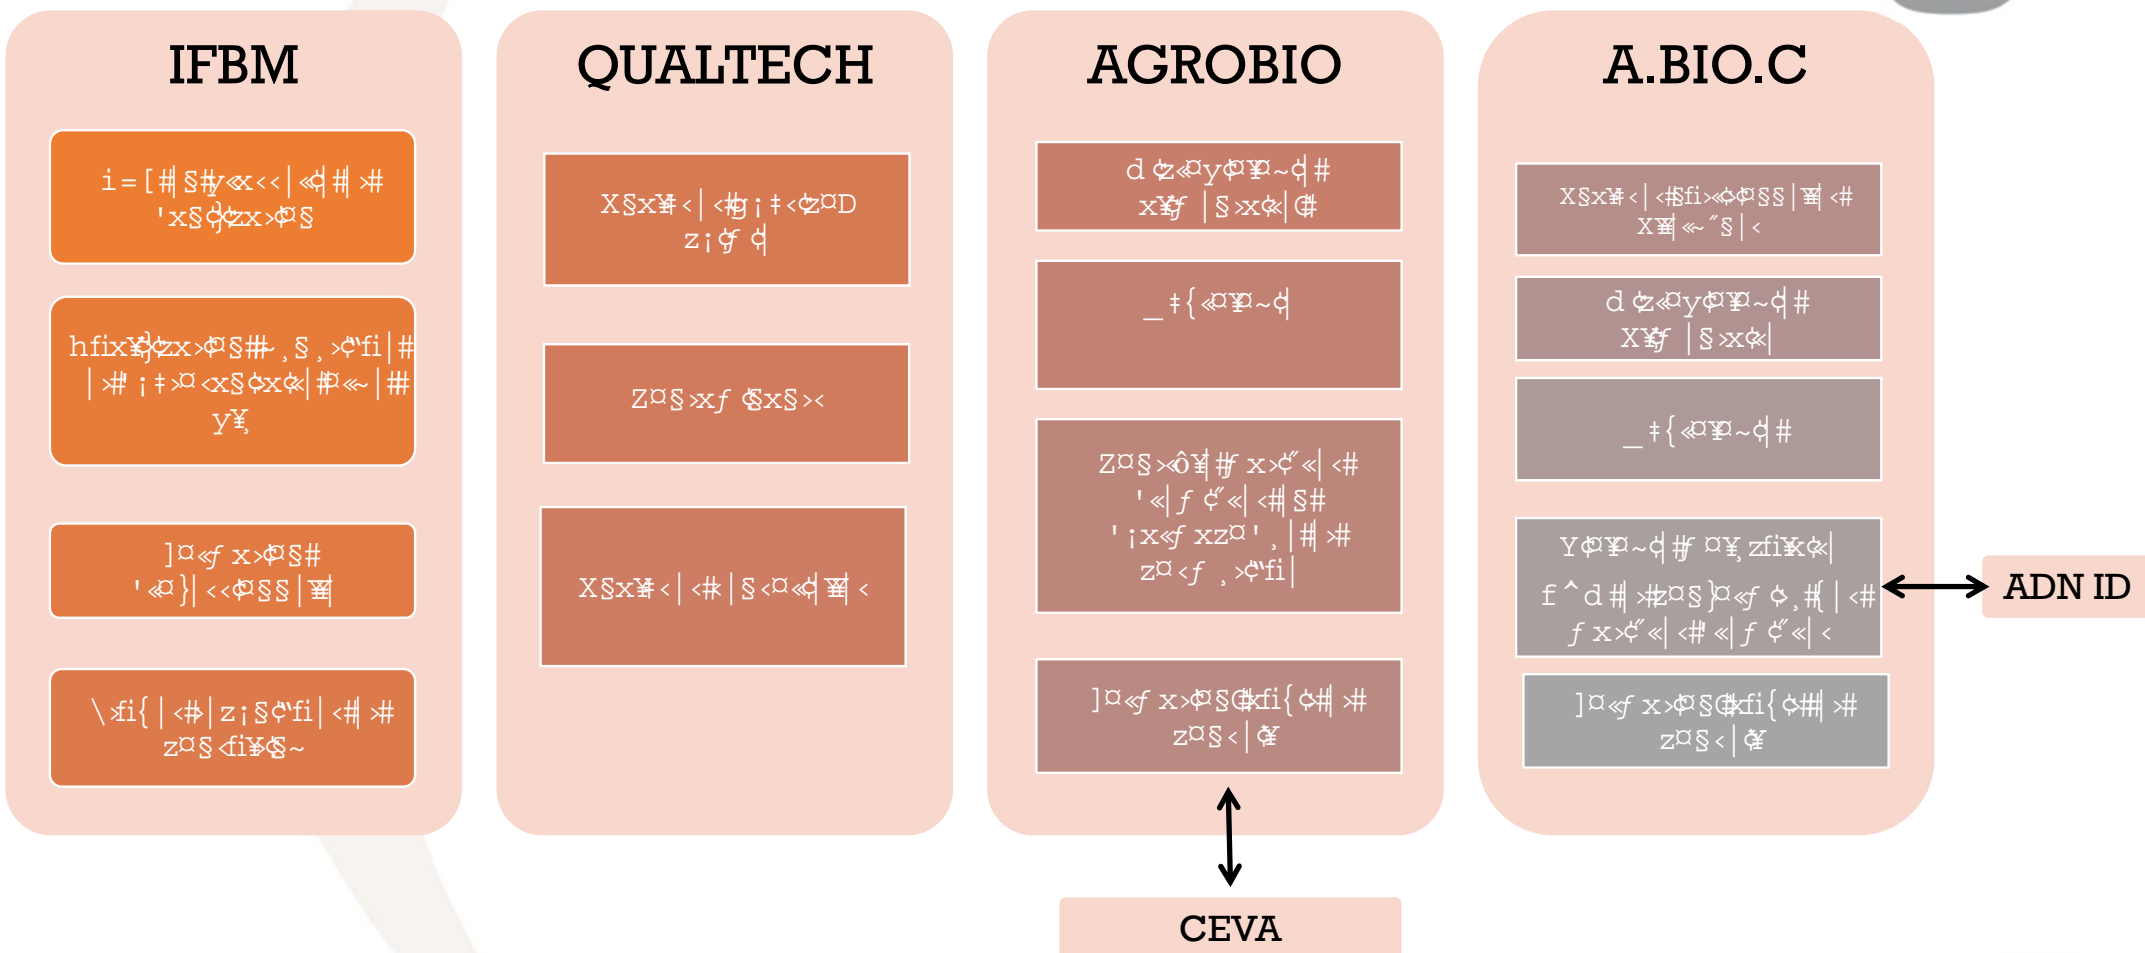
IFBM

i=[ǂ§ǂy«<<|«ǂ ǂ ›ǂ 'x§ǂ¢x›¢§

hfix¥ǂ¢x›¢§ǂ-,§,›¢'fi|ǂ |›ǂ ¡ǂ›¤‹x§¢x«|ǂ¤«|ǂ y¥

]¤«ƒ x›¢§ǂ '«¤}|‹‹¢§§|¥ǂ

\›fi{|‹ǂ|z¡§¢'fi|‹ǂ ›ǂ z¤§‹fi¥ǂ§~

QUALTECH

X§x¥ǂ‹|‹ǂg¡ǂ‹¢¤D z¡ƒ ǂ

Z¤§›xƒ ǂ§x§›‹

X§x¥ǂ‹|‹ǂ|§‹¤«ǂ¥ǂ‹

AGROBIO

d ¢«¤y¢¥¤~ǂ ǂ x¥ƒ |§›x«|ǂ

_ǂ{«¤¥¤~ǂ

Z¤§›ô¥ǂƒ x›¢'«|‹ǂ '«|ƒ ¢'«|‹ǂ §ǂ '¡xƒ xz¤',|ǂ ›ǂ z¤‹ƒ ,›¢'fi|

]¤«ƒ x›¢§ǂfi{¢ǂ ›ǂ z¤§‹|¢¥

A.BIO.C

X§x¥ǂ‹|‹ǂfi›«¢¢§§|¥ǂ‹ǂ X¥ǂ«~˝§|‹

d ¢«¤y¢¥¤~ǂ ǂ X¥ƒ |§›x«|

_ǂ{«¤¥¤~ǂ ǂ

Y¢¥¤~ǂ ƒ ¤¥ zfi¥ǂ«| f ˆd ǂ ›ǂ¤§}¤«ƒ ¢,ǂ|‹ǂ ƒ x›¢'«|‹ǂ «|ƒ ¢'«|‹

]¤«ƒ x›¢§ǂfi{¢ǂ ›ǂ z¤§‹|¢¥

ADN ID

CEVA